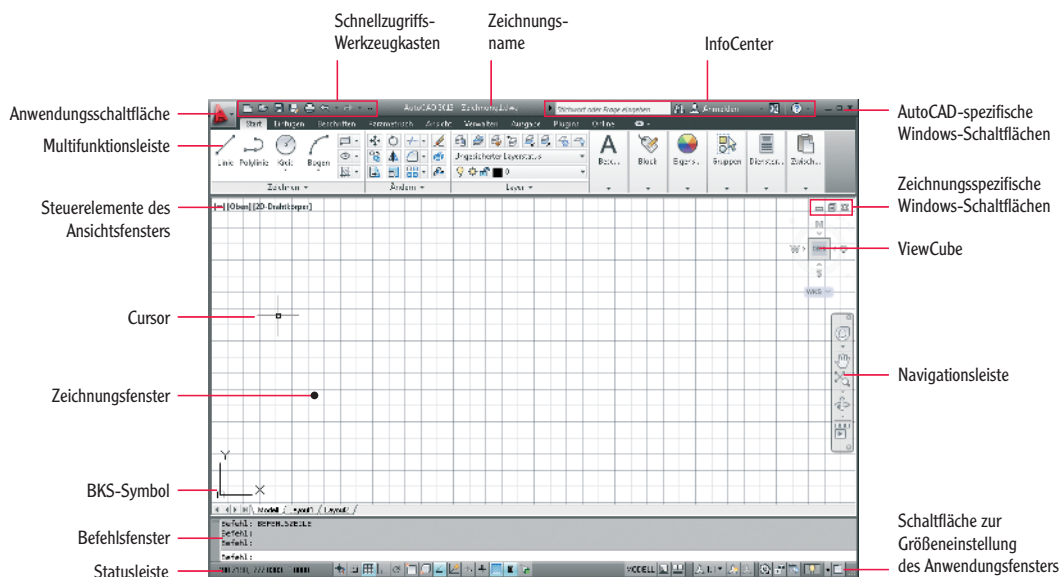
Schnellzugriffs-Werkzeugkasten

Zeichnungsname

InfoCenter

Anwendungsschaltfläche

AutoCAD-spezifische Windows-Schaltflächen

Multifunktionsleiste

Zeichnungsspezifische Windows-Schaltflächen

Steuerelemente des Ansichtsfensters

ViewCube

Cursor

Navigationsleiste

Zeichnungsfenster

BKS-Symbol

Befehlsfenster

Schaltfläche zur Größeneinstellung des Anwendungsfensters

Statusleiste

AutoCAD 2013 Zeichnung1.dwg

Stichwort oder Frage eingeben

Anmelden

Start Einfügen Beschriften Parametrisch Ansicht Verwalten Ausgabe Plugins Online

Linie Polylinie Kreis Bogen

Zeichnen

Ändern

Ungespeicherter Layerstatus

Layer

Besc...

Block

Eigens...

Gruppen

Dienstpr...

Zwisch...

[–][Oben][2D-Drahtkörper]

N

W

S

WKS

Modell Layout1 Layout2

Befehl: BEFEHLSZEILE
Befehl:
Befehl:

Befehl:

MODELL